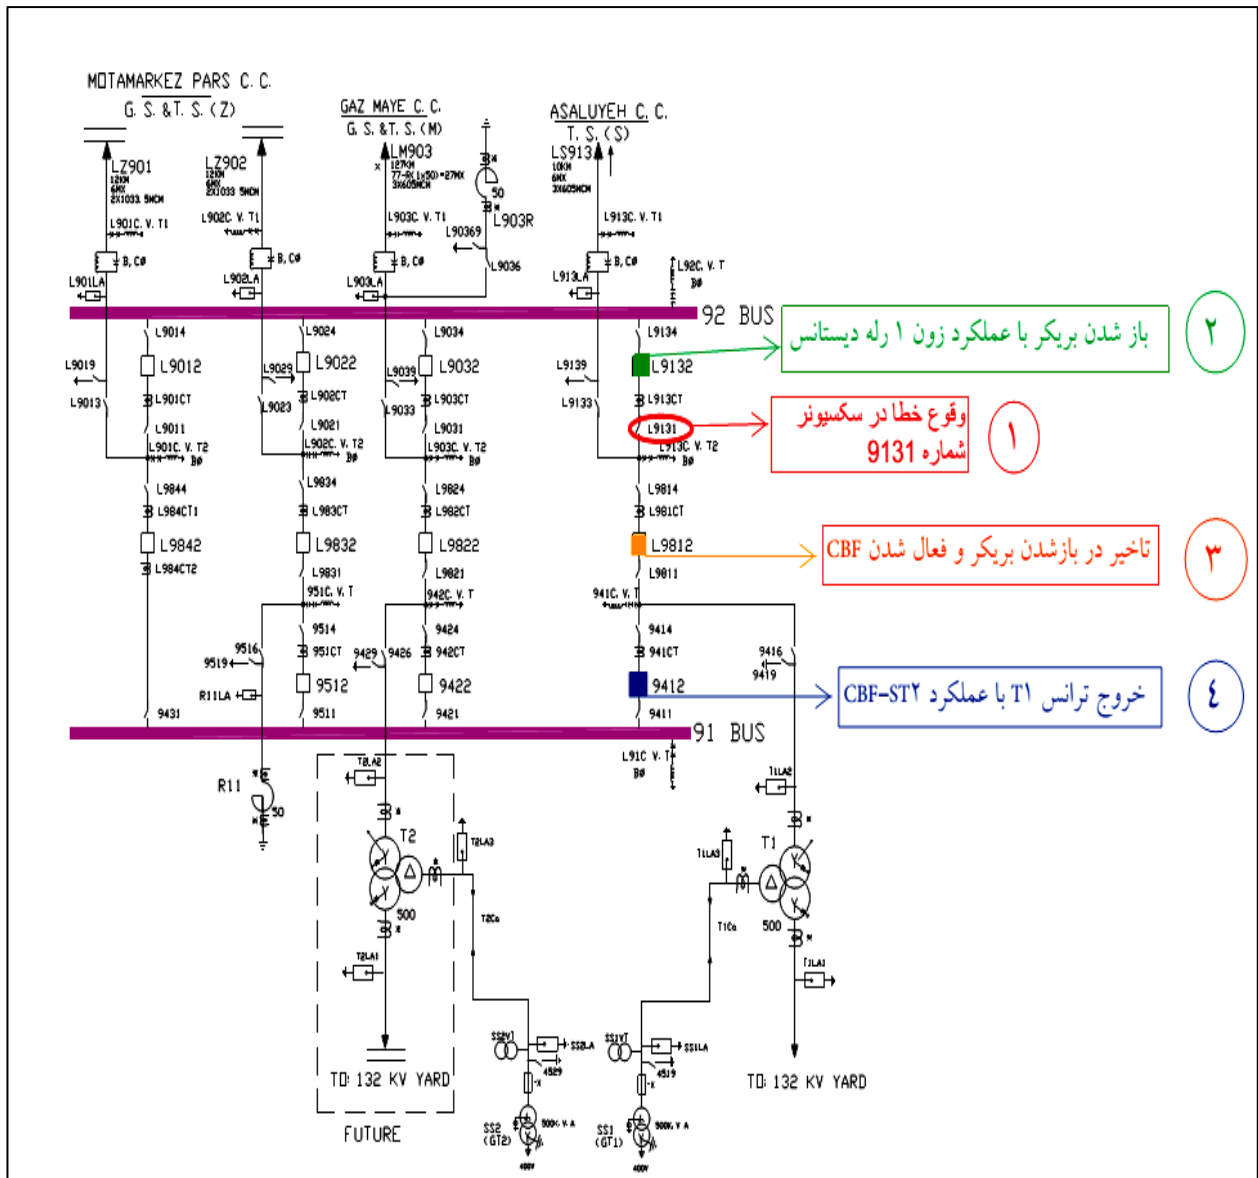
MOTAMARKEZ PARS C. C.
G. S. &T. S. (Z)

GAZ MAYE C. C.
G. S. &T. S. (M)

ASALUYEH C. C.
T. S. (S)

LZ901
12KM
6MX
2X1033.5MCM

LZ902
12KM
6MX
2X1033.5MCM

LM903
127KM
77-R(1x50)=27MX
3X605MCM

LS913
10KM
6MX
3X605MCM

L901C. V. T1
L902C. V. T1
L903C. V. T1
L913C. V. T1

B, CØ
B, CØ
B, CØ
B, CØ

50
L903R
L90369
L9036

L901LA
L902LA
L903LA
L913LA
L92C. V. T
BØ

92 BUS

۲
باز شدن بریکر با عملکرد زون ۱ رله دیستانس

L9014
L9024
L9034
L9134

L9019
L9012
L9029
L9022
L9039
L9032
L9139
L9132

L9013
L901CT
L9023
L902CT
L9033
L903CT
L9133
L913CT

L9011
L9021
L9031
L9131

وقوع خطا در سکسیونر
شماره 9131
۱

L901C. V. T2
BØ
L902C. V. T2
BØ
L903C. V. T2
BØ
L913C. V. T2
BØ

L9844
L9834
L9824
L9814

L984CT1
L983CT
L982CT
L981CT

L9842
L9832
L9822
L9812

تاخیر در بازشدن بریکر و فعال شدن CBF
۳

L984CT2
L9831
L9821
L9811

951C. V. T
942C. V. T
941C. V. T

9514
9424
9414

9516
9519
951CT
9429
9426
942CT
941CT
9416
9419

R11LA
9512
9422
9412

خروج ترانس T1 با عملکرد CBF-ST۲
٤

9431
9511
9421
9411

91 BUS

L91C. V. T
BØ

R11
50

T2LA2
T1LA2

T2
T2LA3
T1LA3
T1

500
T2Ca
T1Ca
500

T2LA1
T1LA1

SS2VT
SS2LA
4529
SS1VT
SS1LA
4519

TO: 132 KV YARD
TO: 132 KV YARD

SS2
(GT2)
500K. V. A
400V

SS1
(GT1)
500K. V. A
400V

FUTURE